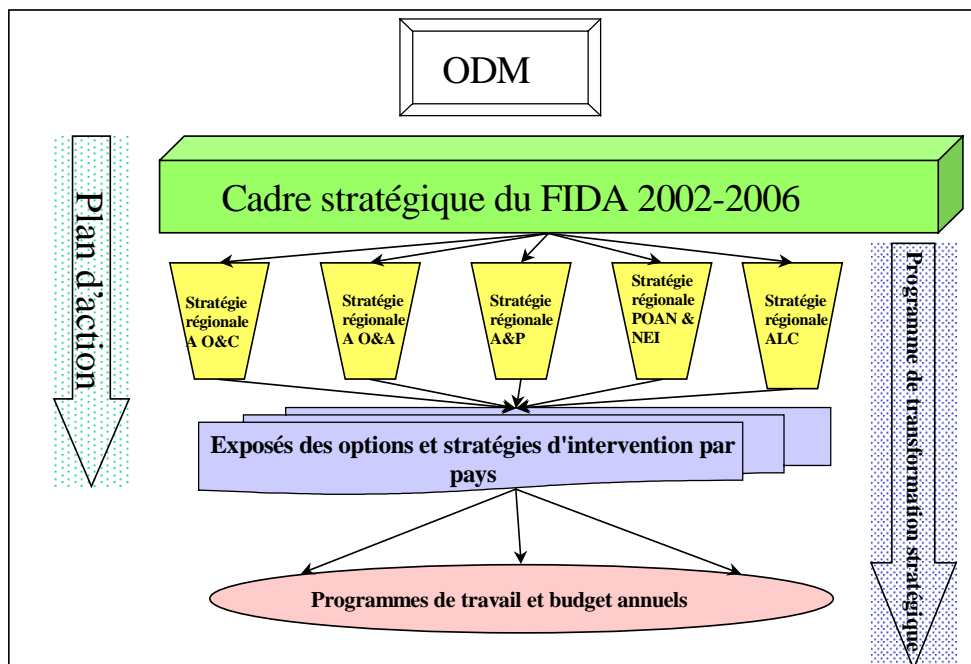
ODM

Plan d'action

Cadre stratégique du FIDA 2002-2006

Programme de transformation stratégique

Stratégie régionale A O&C

Stratégie régionale A O&A

Stratégie régionale A&P

Stratégie régionale POAN & NEI

Stratégie régionale ALC

Exposés des options et stratégies d'intervention par pays

Programmes de travail et budget annuels